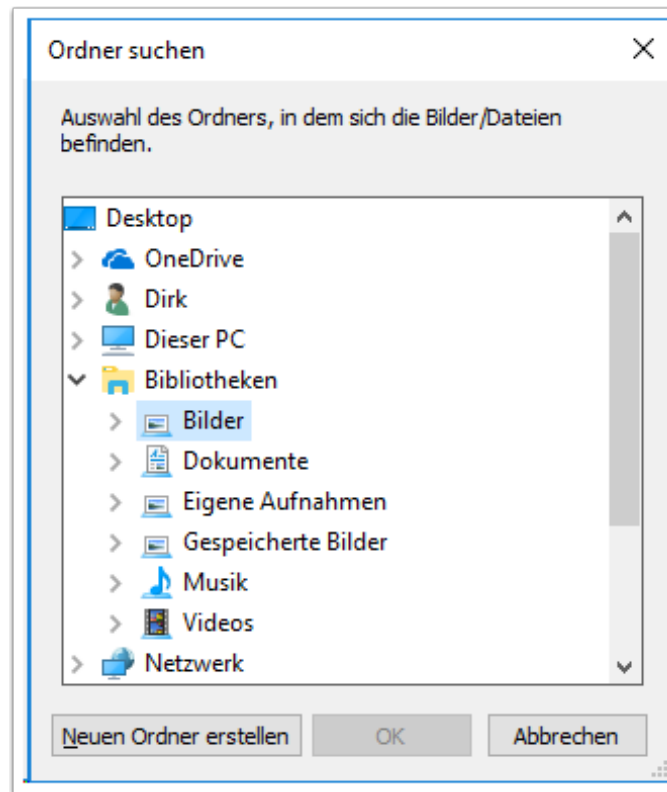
Ordner suchen

Auswahl des Ordners, in dem sich die Bilder/Dateien befinden.

Desktop
OneDrive
Dirk
Dieser PC
Bibliotheken
Bilder
Dokumente
Eigene Aufnahmen
Gespeicherte Bilder
Musik
Videos
Netzwerk

Neuen Ordner erstellen
OK
Abbrechen